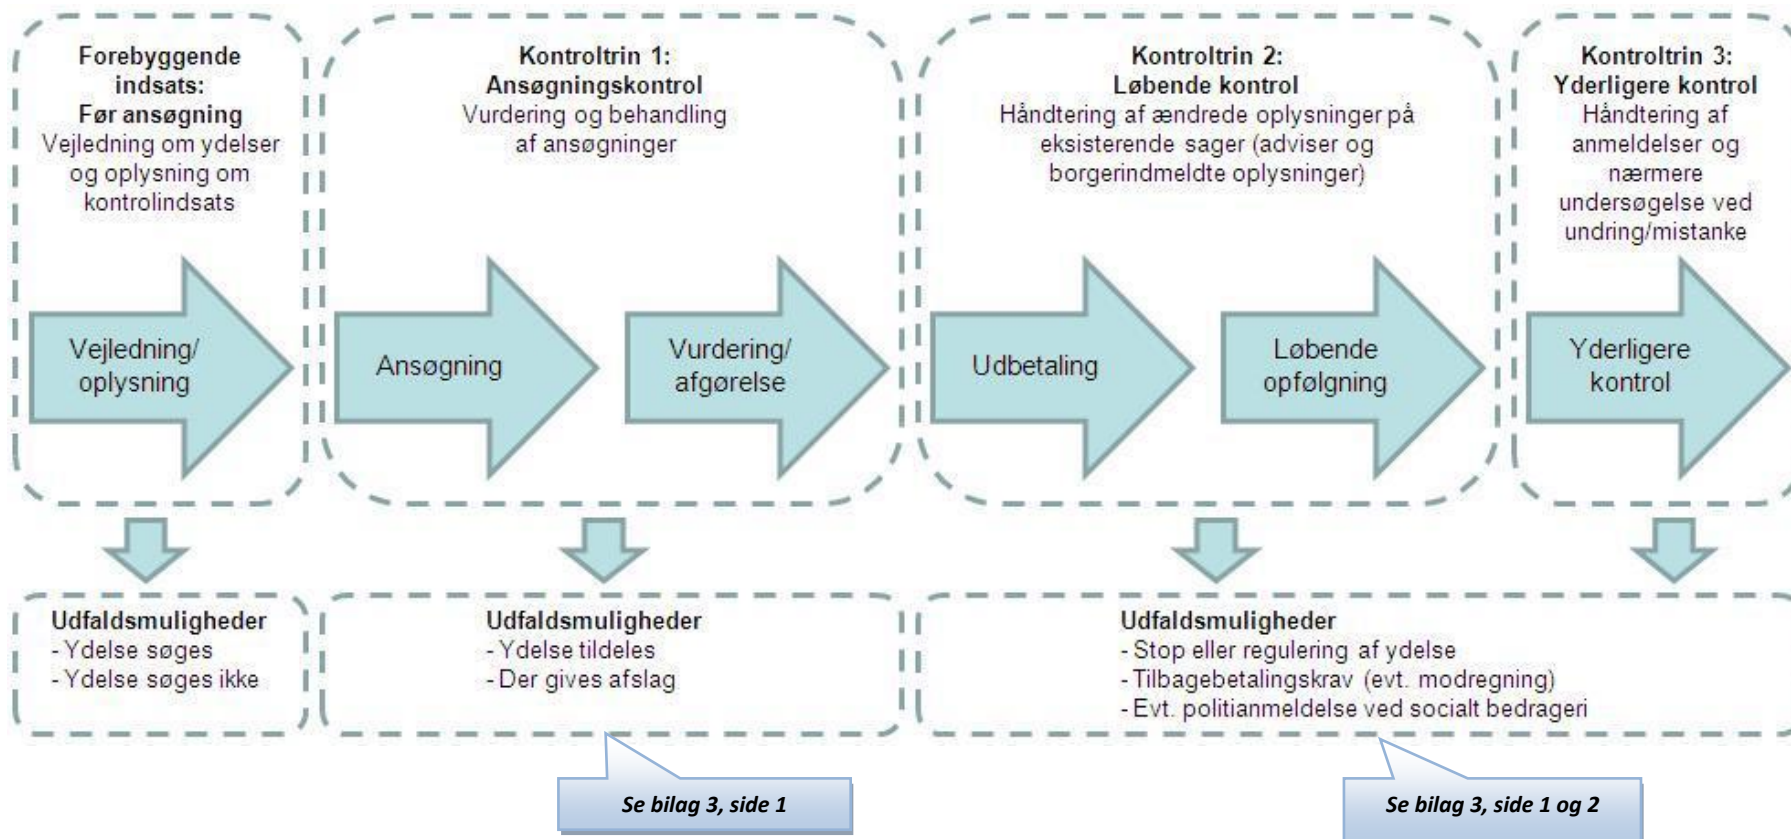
Forebyggende indsats: Før ansøgning
Vejledning om ydelser og oplysning om kontrolindsats

Vejledning/ oplysning

Kontroltrin 1: Ansøgningskontrol
Vurdering og behandling af ansøgninger

Ansøgning

Vurdering/ afgørelse

Kontroltrin 2: Løbende kontrol
Håndtering af ændrede oplysninger på eksisterende sager (adviser og borgerindmeldte oplysninger)

Udbetaling

Løbende opfølgning

Kontroltrin 3: Yderligere kontrol
Håndtering af anmeldelser og nærmere undersøgelse ved undring/mistanke

Yderligere kontrol

Udfaldsmuligheder
- Ydelse søges
- Ydelse søges ikke

Udfaldsmuligheder
- Ydelse tildeles
- Der gives afslag

Udfaldsmuligheder
- Stop eller regulering af ydelse
- Tilbagebetalingskrav (evt. modregning)
- Evt. politianmeldelse ved socialt bedrageri

Se bilag 3, side 1

Se bilag 3, side 1 og 2